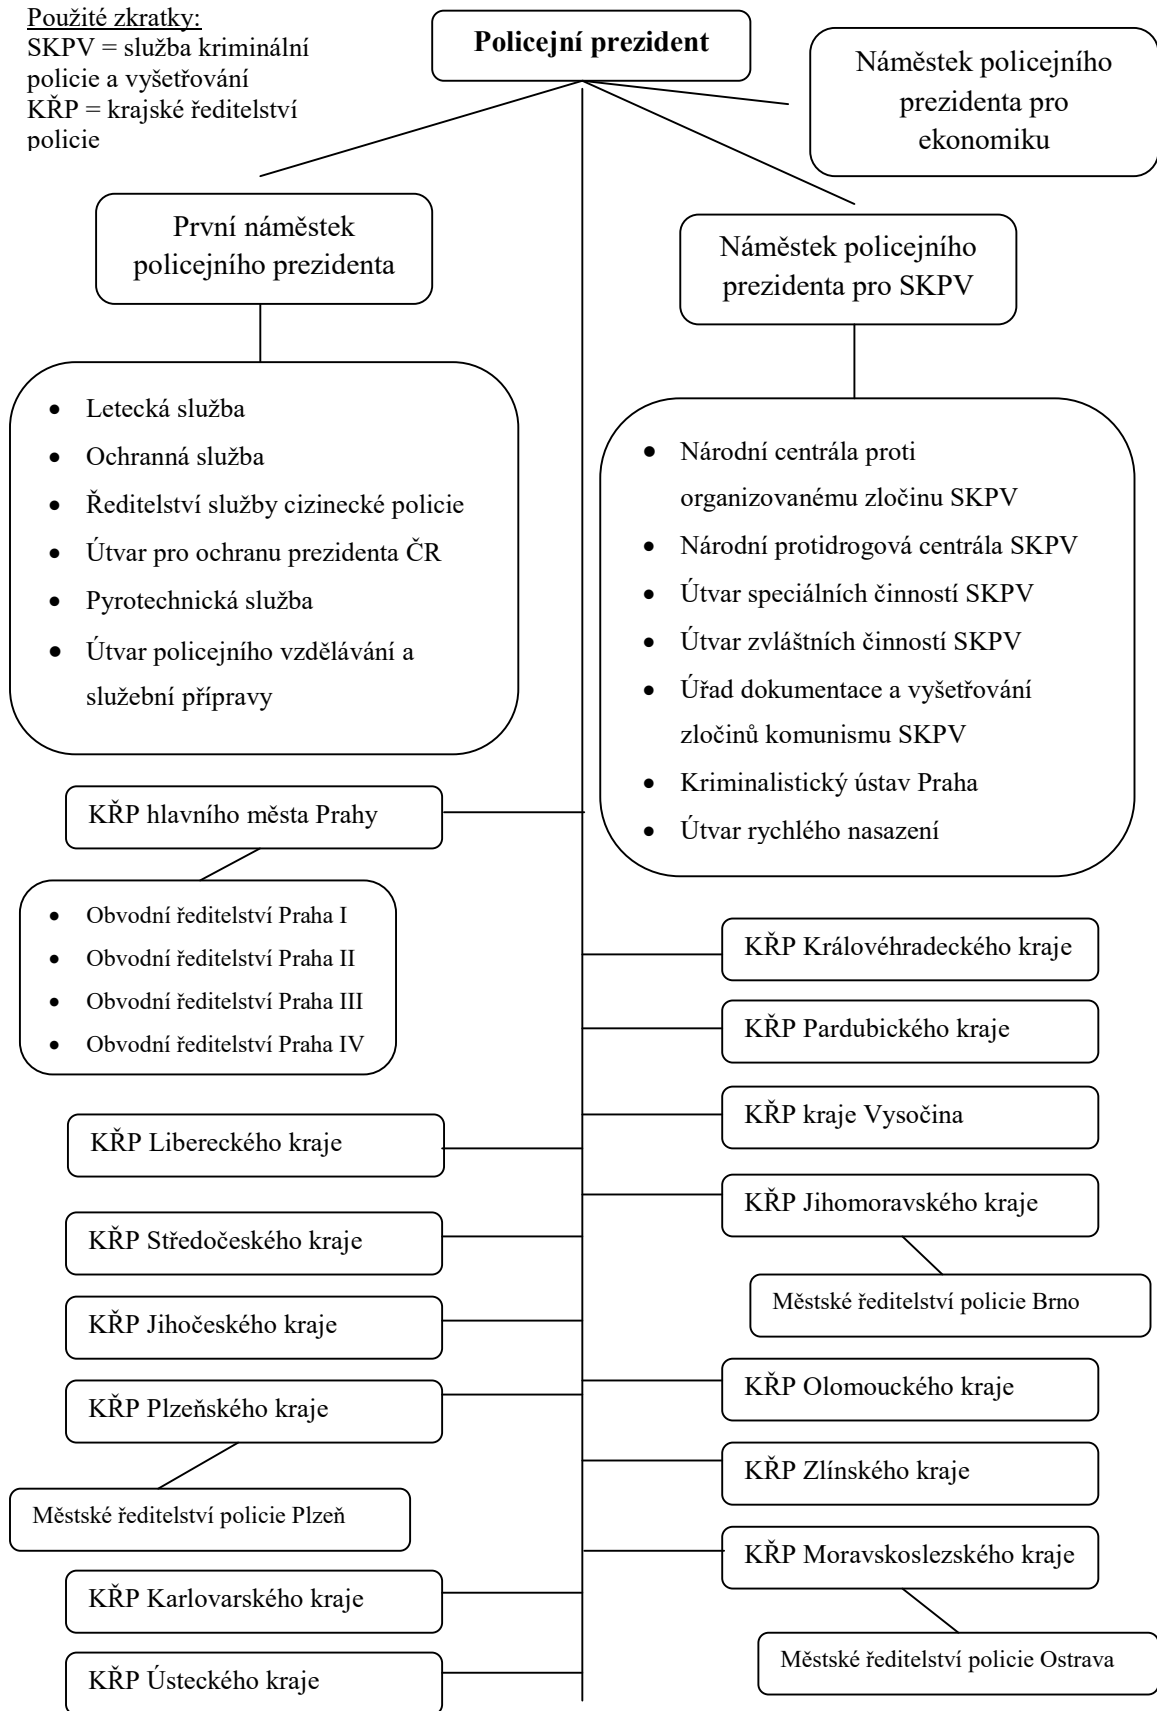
Použité zkratky:
SKPV = služba kriminální policie a vyšetřování
KŘP = krajské ředitelství policie

Policejní prezident

Náměstek policejního prezidenta pro ekonomiku

První náměstek policejního prezidenta

Náměstek policejního prezidenta pro SKPV

- Letecká služba
- Ochranná služba
- Ředitelství služby cizinecké policie
- Útvar pro ochranu prezidenta ČR
- Pyrotechnická služba
- Útvar policejního vzdělávání a služební přípravy

- Národní centrála proti organizovanému zločinu SKPV
- Národní protidrogová centrála SKPV
- Útvar speciálních činností SKPV
- Útvar zvláštních činností SKPV
- Úřad dokumentace a vyšetřování zločinů komunismu SKPV
- Kriminalistický ústav Praha
- Útvar rychlého nasazení

KŘP hlavního města Prahy

- Obvodní ředitelství Praha I
- Obvodní ředitelství Praha II
- Obvodní ředitelství Praha III
- Obvodní ředitelství Praha IV

KŘP Královéhradeckého kraje

KŘP Pardubického kraje

KŘP kraje Vysočina

KŘP Libereckého kraje

KŘP Jihomoravského kraje

KŘP Středočeského kraje

Městské ředitelství policie Brno

KŘP Jihočeského kraje

KŘP Plzeňského kraje

KŘP Olomouckého kraje

KŘP Zlínského kraje

Městské ředitelství policie Plzeň

KŘP Moravskoslezského kraje

KŘP Karlovarského kraje

Městské ředitelství policie Ostrava

KŘP Ústeckého kraje